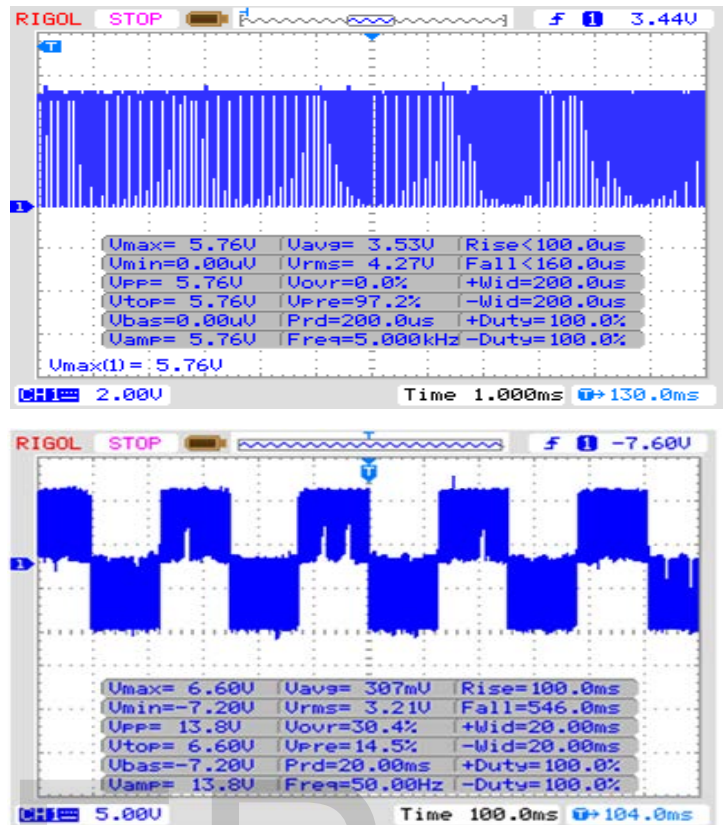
RIGOL STOP T 3.44V

T

1

| Vmax= 5.76V | Vavg= 3.53V | Rise<100.0us |
|---|---|---|
| Vmin=0.00uV | Vrms= 4.27V | Fall<160.0us |
| Vpp= 5.76V | Vovr=0.0% | +Wid=200.0us |
| Vtop= 5.76V | Vpre=97.2% | -Wid=200.0us |
| Vbas=0.00uV | Prd=200.0us | +Duty=100.0% |
| Vamp= 5.76V | Freq=5.000kHz | -Duty=100.0% |

Vmax(1)= 5.76V

CH1 2.00V Time 1.000ms T→130.0ms

RIGOL STOP T 1 -7.60V

T

1

| Vmax= 6.60V | Vavg= 307mV | Rise=100.0ms |
|---|---|---|
| Vmin=-7.20V | Vrms= 3.21V | Fall=546.0ms |
| Vpp= 13.8V | Vovr=30.4% | +Wid=20.00ms |
| Vtop= 6.60V | Vpre=14.5% | -Wid=20.00ms |
| Vbas=-7.20V | Prd=20.00ms | +Duty=100.0% |
| Vamp= 13.8V | Freq=50.00Hz | -Duty=100.0% |

CH1 5.00V Time 100.0ms T→104.0ms